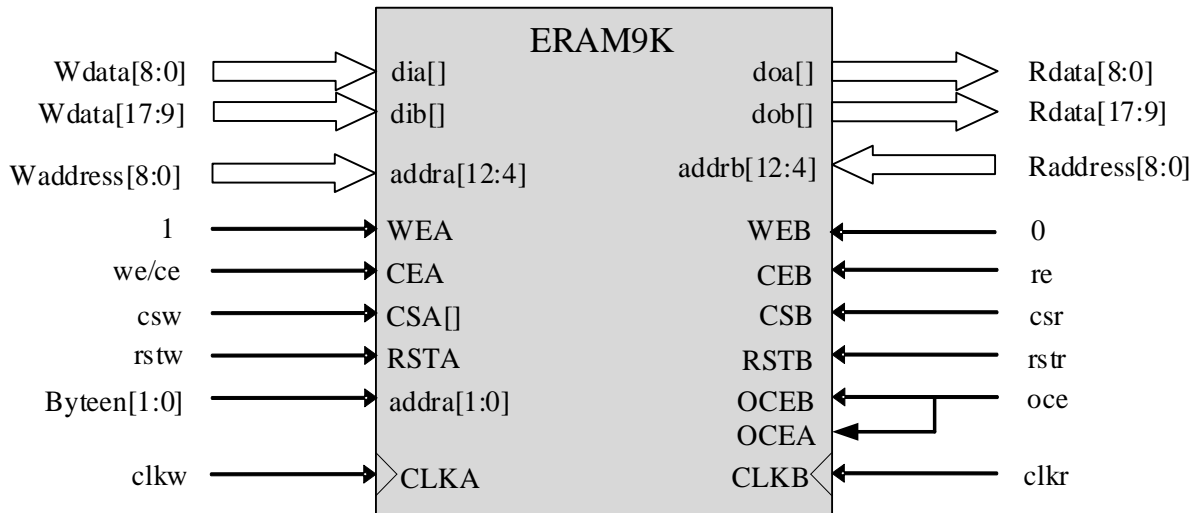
ERAM9K

Wdata[8:0]
dia[]
doa[]
Rdata[8:0]
Wdata[17:9]
dib[]
dob[]
Rdata[17:9]
Waddress[8:0]
addra[12:4]
addrb[12:4]
Raddress[8:0]
1
WEA
WEB
0
we/ce
CEA
CEB
re
csw
CSA[]
CSB
csr
rstw
RSTA
RSTB
rstr
Byteen[1:0]
addra[1:0]
OCEB
oce
OCEA
clkw
CLKA
CLKB
clkr